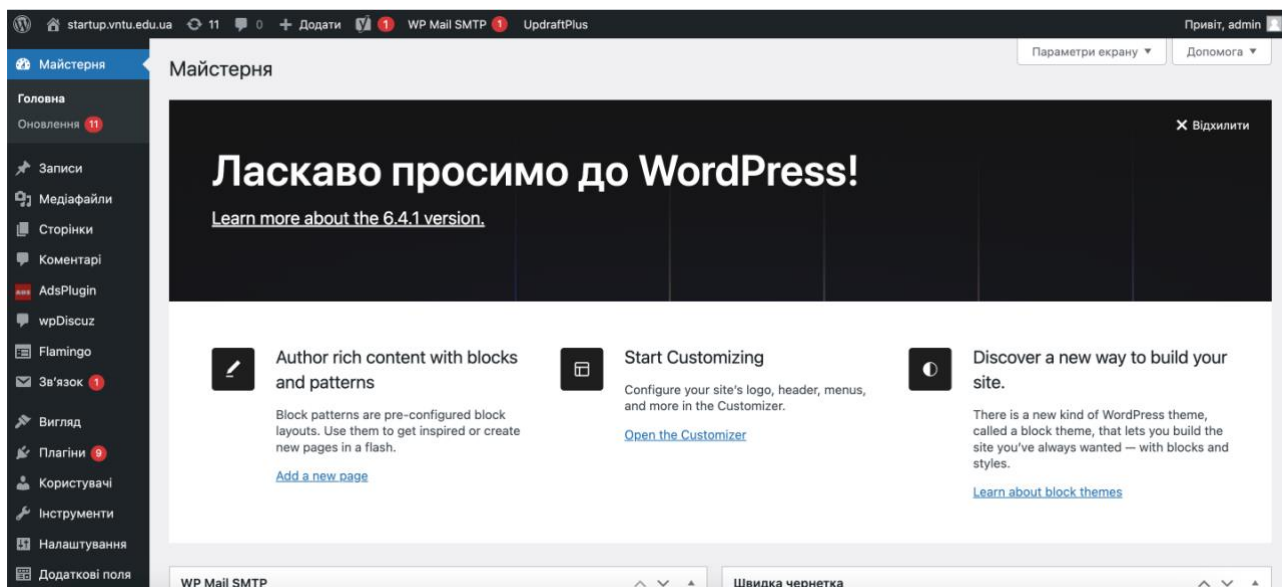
startup.vntu.edu.ua 11 0 + Додати 1 WP Mail SMTP 1 UpdraftPlus

Привіт, admin

Майстерня

Головна
Оновлення 11

Записи
Медіафайли
Сторінки
Коментарі
AdsPlugin
wpDiscuz
Flamingo
Зв'язок 1
Вигляд
Плагіни 9
Користувачі
Інструменти
Налаштування
Додаткові поля

Параметри екрану ▼
Допомога ▼

Майстерня

✕ Відхилити

Ласкаво просимо до WordPress!

Learn more about the 6.4.1 version.

Author rich content with blocks and patterns

Block patterns are pre-configured block layouts. Use them to get inspired or create new pages in a flash.

Add a new page

Start Customizing

Configure your site's logo, header, menus, and more in the Customizer.

Open the Customizer

Discover a new way to build your site.

There is a new kind of WordPress theme, called a block theme, that lets you build the site you've always wanted — with blocks and styles.

Learn about block themes

WP Mail SMTP

Швидка чернетка